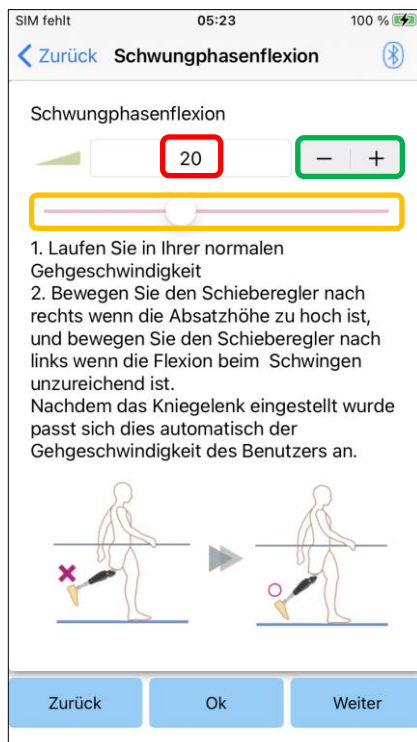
SIM fehlt 05:23 100 %

Zurück Schwungphasenflexion

Schwungphasenflexion

20

− +

1. Laufen Sie in Ihrer normalen Gehgeschwindigkeit
2. Bewegen Sie den Schieberegler nach rechts wenn die Absatzhöhe zu hoch ist, und bewegen Sie den Schieberegler nach links wenn die Flexion beim Schwingen unzureichend ist.
Nachdem das Kniegelenk eingestellt wurde passt sich dies automatisch der Gehgeschwindigkeit des Benutzers an.

Zurück Ok Weiter